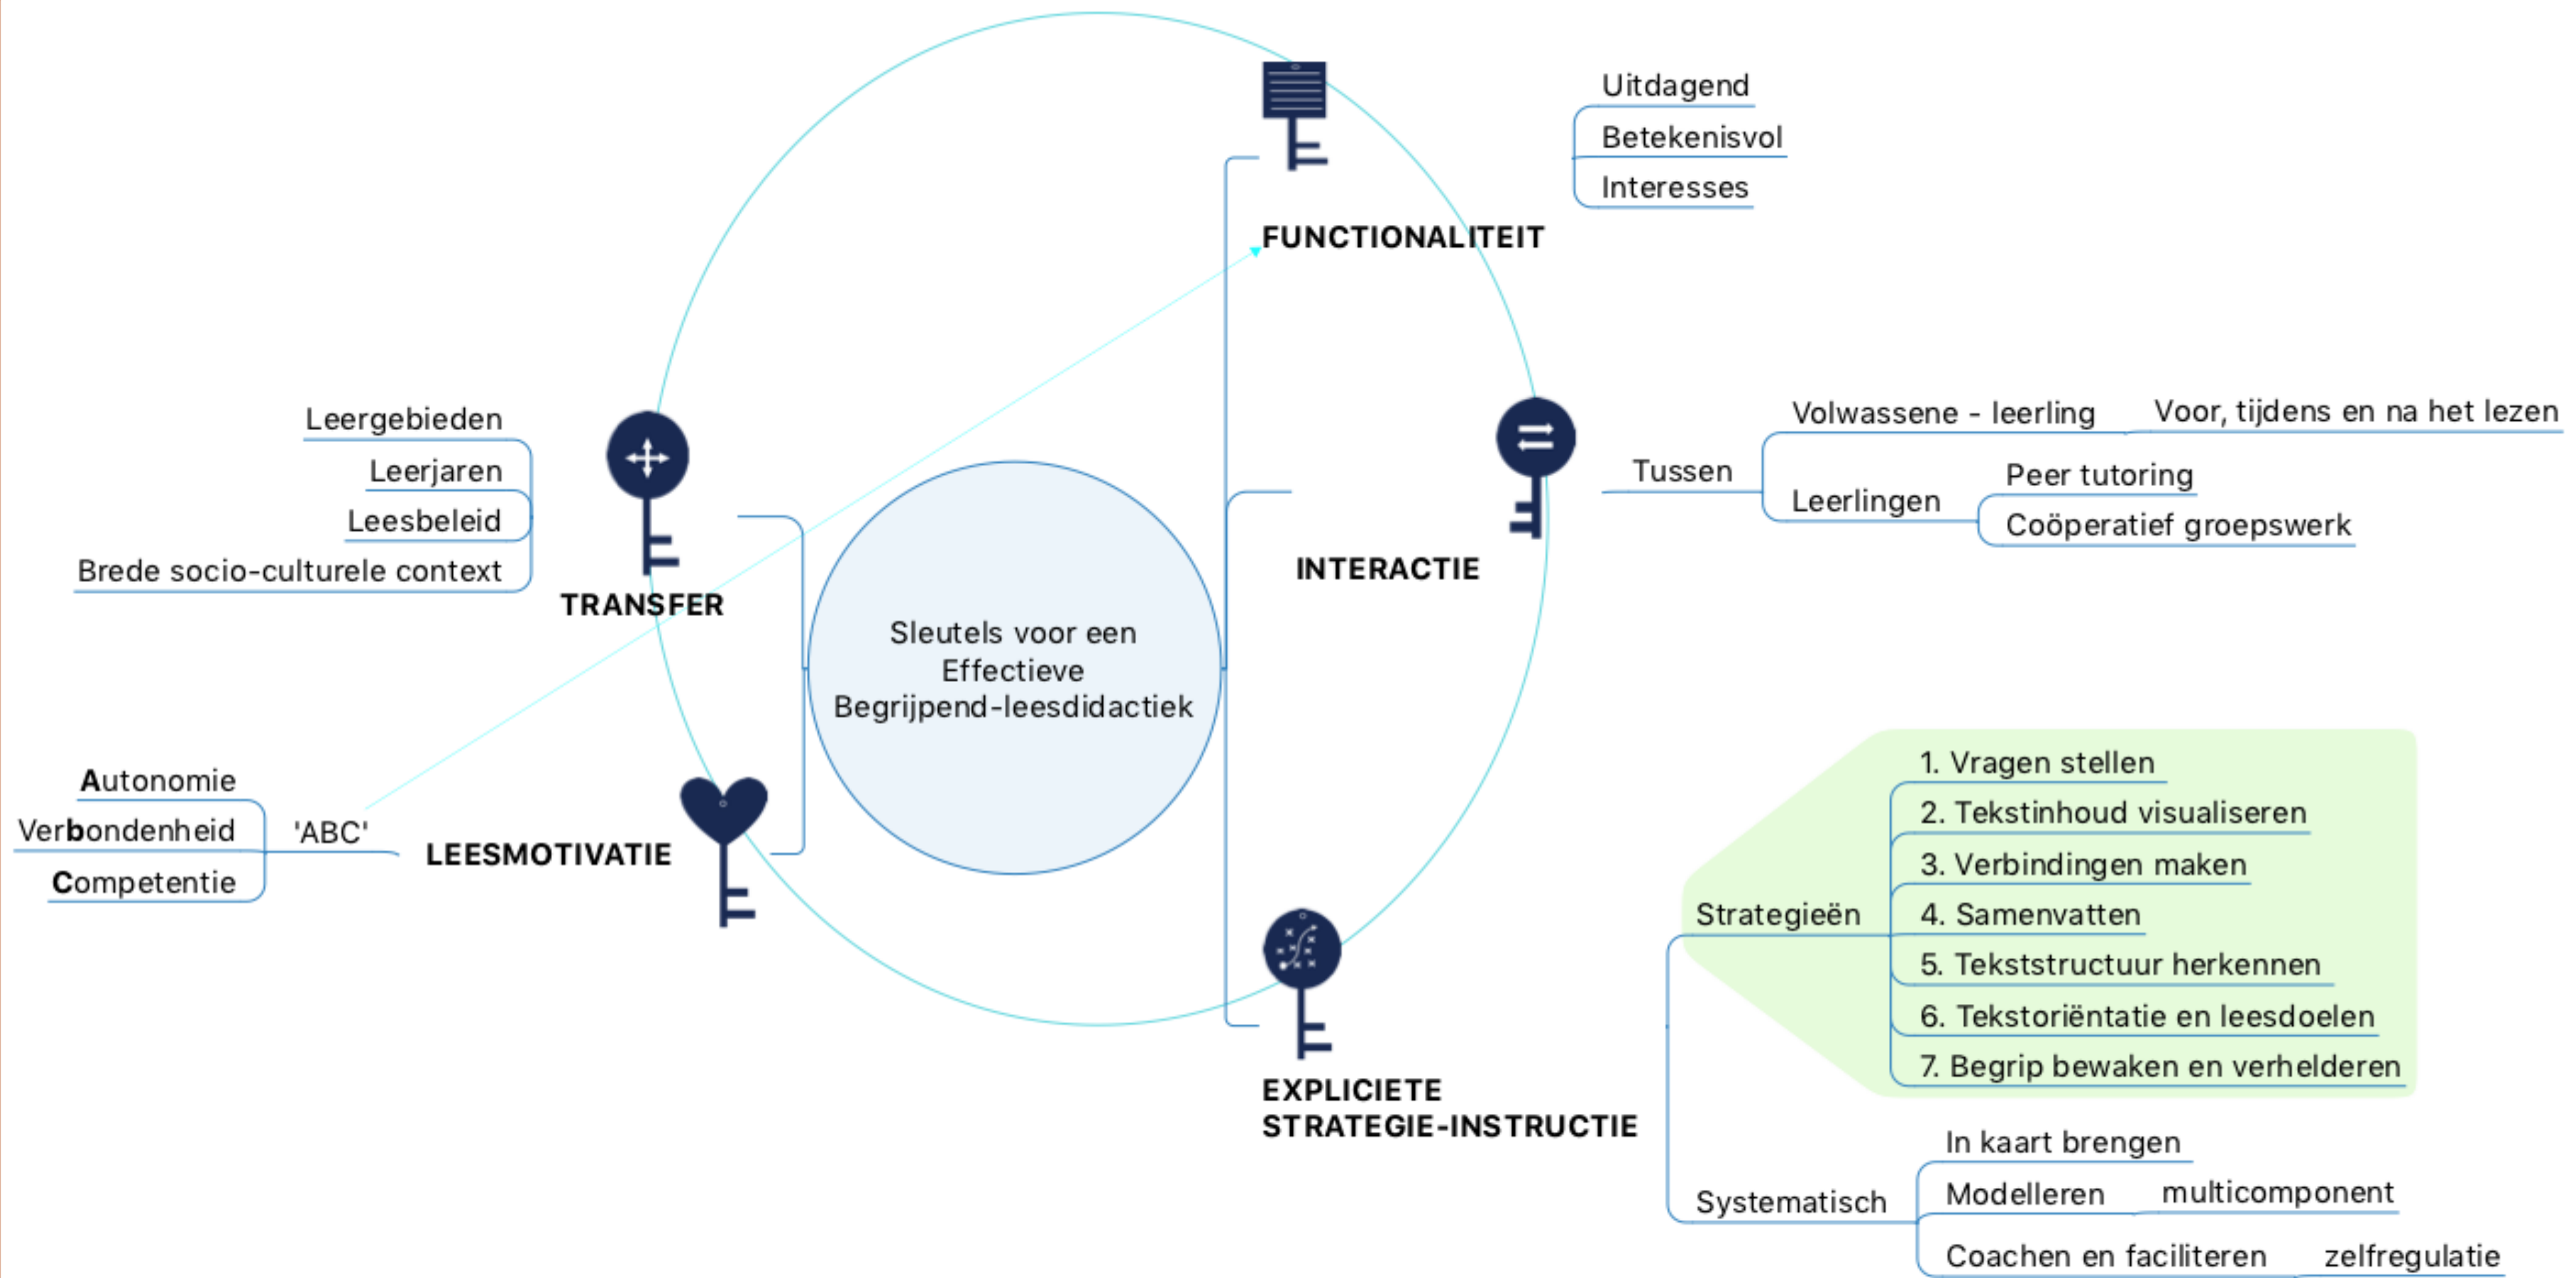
Sleutels voor een Effectieve Begrijpend-leesdidactiek

FUNCTIONALITEIT
Uitdagend
Betekenisvol
Interesses

INTERACTIE
Tussen
Volwassene - leerling
Voor, tijdens en na het lezen
Leerlingen
Peer tutoring
Coöperatief groepswerk

EXPLICIETE STRATEGIE-INSTRUCTIE
Strategieën
1. Vragen stellen
2. Tekstinhoud visualiseren
3. Verbindingen maken
4. Samenvatten
5. Tekststructuur herkennen
6. Tekstoriëntatie en leesdoelen
7. Begrip bewaken en verhelderen
Systematisch
In kaart brengen
Modelleren
multicomponent
Coachen en faciliteren
zelfregulatie

TRANSFER
Leergebieden
Leerjaren
Leesbeleid
Brede socio-culturele context

LEESMOTIVATIE
'ABC'
Autonomie
Verbondenheid
Competentie